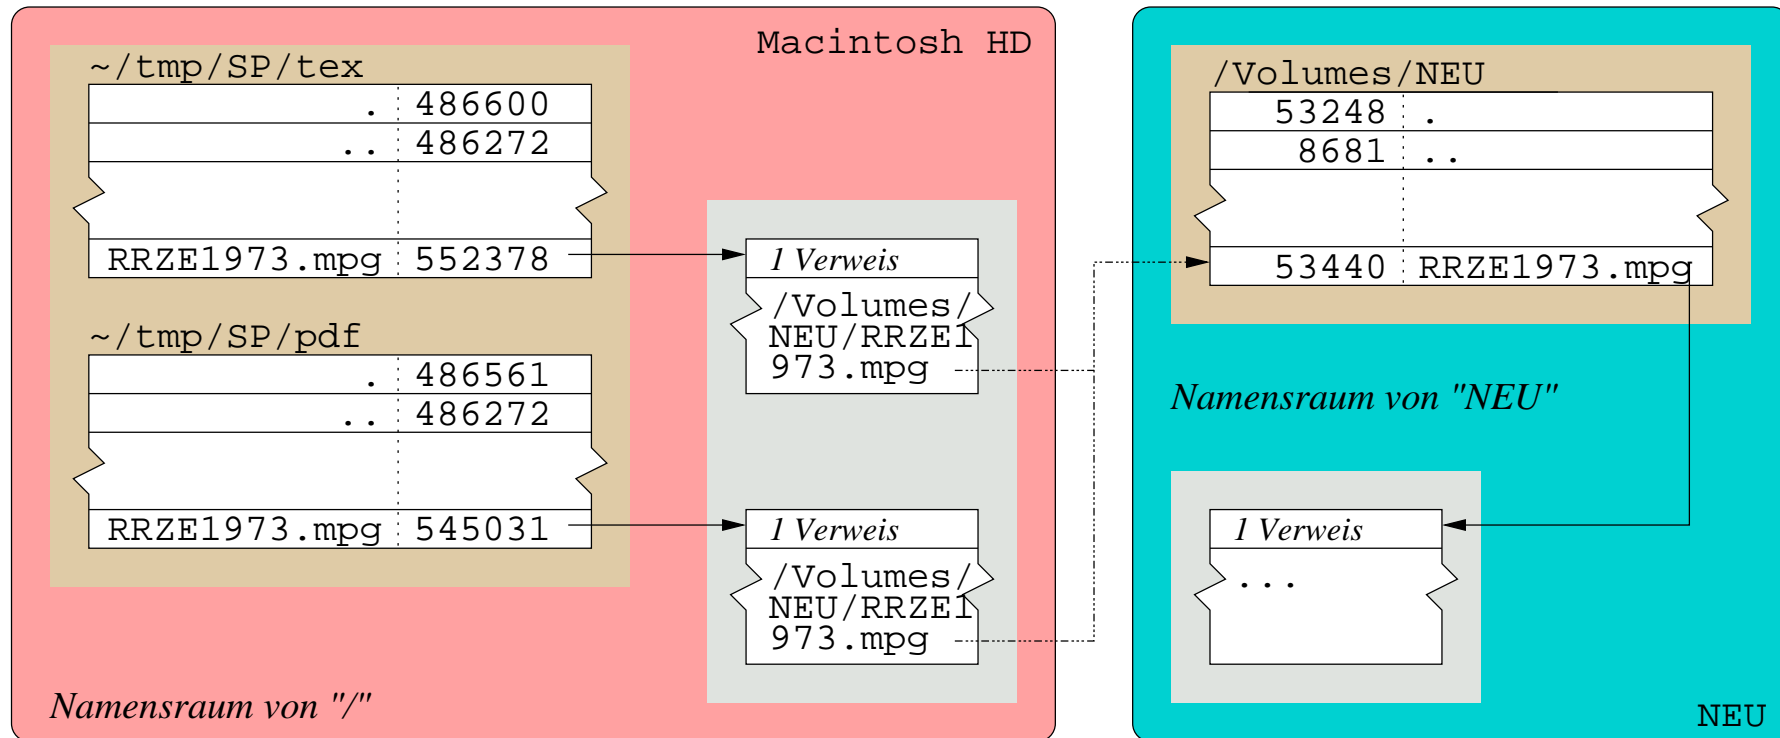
Macintosh HD

~/tmp/SP/tex

| | |
|---|---|
| . | 486600 |
| .. | 486272 |
| RRZE1973.mpg | 552378 |

~/tmp/SP/pdf

| | |
|---|---|
| . | 486561 |
| .. | 486272 |
| RRZE1973.mpg | 545031 |

1 Verweis
/Volumes/NEU/RRZE1973.mpg

1 Verweis
/Volumes/NEU/RRZE1973.mpg

Namensraum von "/"

/Volumes/NEU

| | |
|---|---|
| 53248 | . |
| 8681 | .. |
| 53440 | RRZE1973.mpg |

Namensraum von "NEU"

1 Verweis
...

NEU